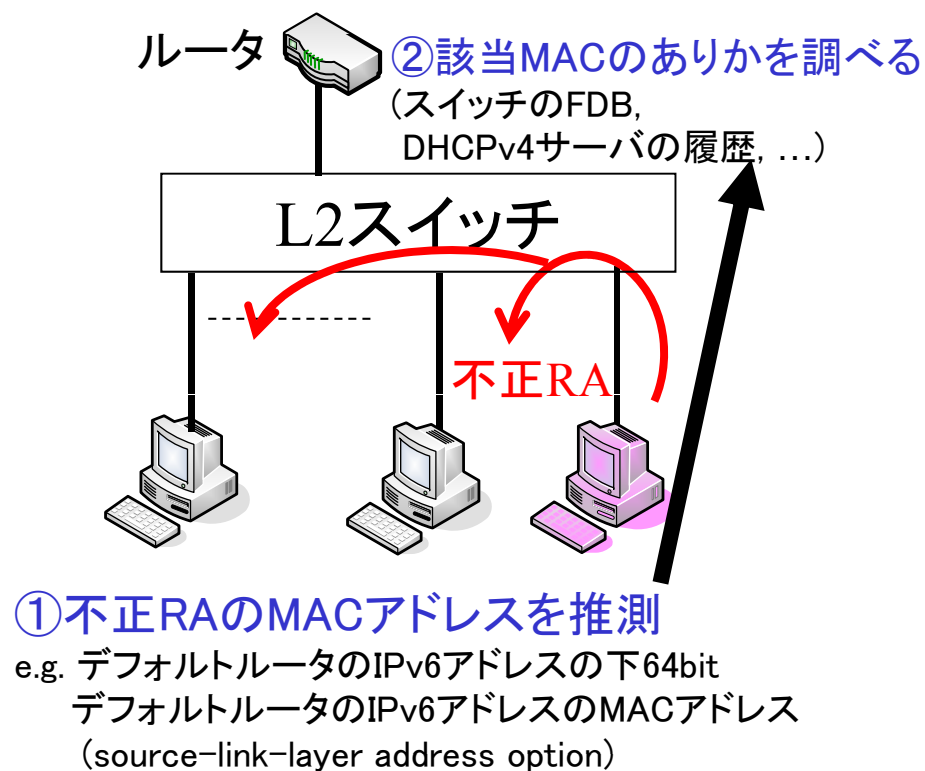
ルータ

②該当MACのありかを調べる
(スイッチのFDB,
DHCPv4サーバの履歴, …)

L2スイッチ

不正RA

①不正RAのMACアドレスを推測
e.g. デフォルトルータのIPv6アドレスの下64bit
デフォルトルータのIPv6アドレスのMACアドレス
(source-link-layer address option)